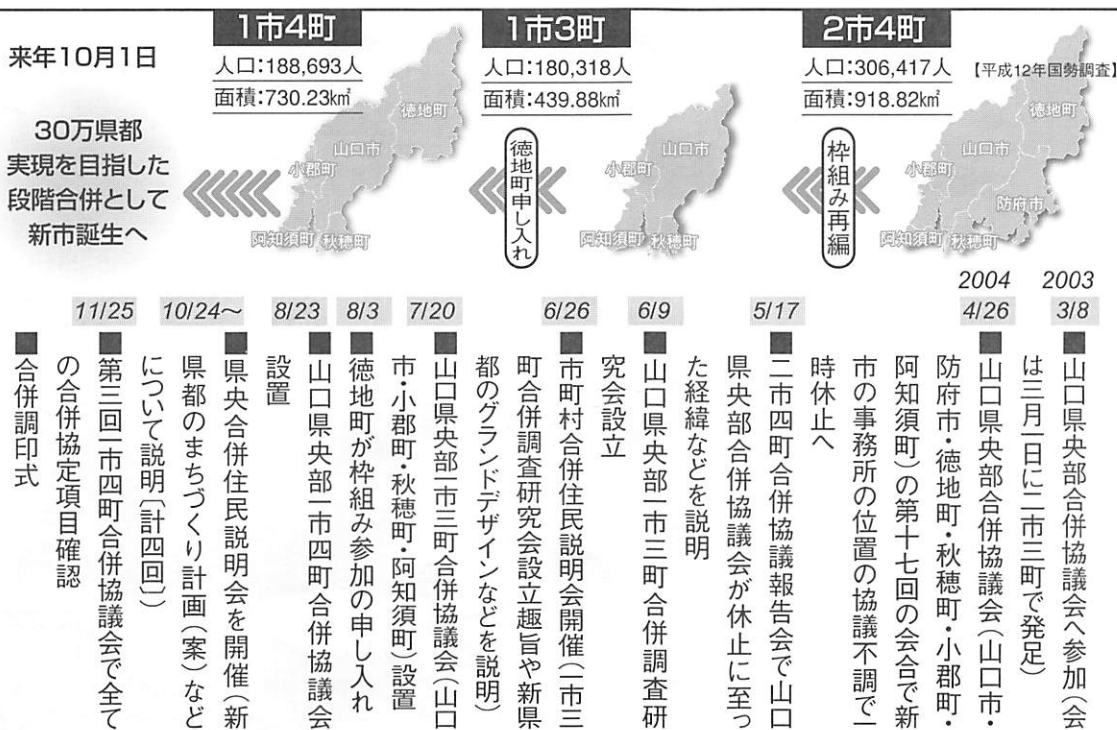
来年10月1日

30万県都
実現を目指した
段階合併として
新市誕生へ

1市4町
人口:188,693人
面積:730.23㎢

徳地町
山口市
小郡町
阿知須町 秋穂町

徳地町申し入れ

1市3町
人口:180,318人
面積:439.88㎢

山口市
小郡町
阿知須町 秋穂町

枠組み再編

2市4町
人口:306,417人
面積:918.82㎢
【平成12年国勢調査】

徳地町
山口市
小郡町
防府市
阿知須町 秋穂町

2003
3/8
■山口県央部合併協議会へ参加(会は三月一日に二市三町で発足)

2004
4/26
■山口県央部合併協議会(山口市・防府市・徳地町・秋穂町・小郡町・阿知須町)の第十七回の会合で新市の事務所の位置の協議不調で一時休止へ

5/17
■二市四町合併協議報告会で山口県央部合併協議会が休止に至った経緯などを説明

6/9
■山口県央部一市三町合併調査研究会設立

6/26
■市町村合併住民説明会開催(一市三町合併調査研究会設立趣旨や新県都のグランドデザインなどを説明)

7/20
■山口県央部一市三町合併協議会(山口市・小郡町・秋穂町・阿知須町)設置

8/3
■徳地町が枠組み参加の申し入れ

8/23
■山口県央部一市四町合併協議会設置

10/24〜
■県央合併住民説明会を開催(新県都のまちづくり計画(案)などについて説明(計四回))

11/25
■第三回一市四町合併協議会で全ての合併協定項目確認

■合併調印式